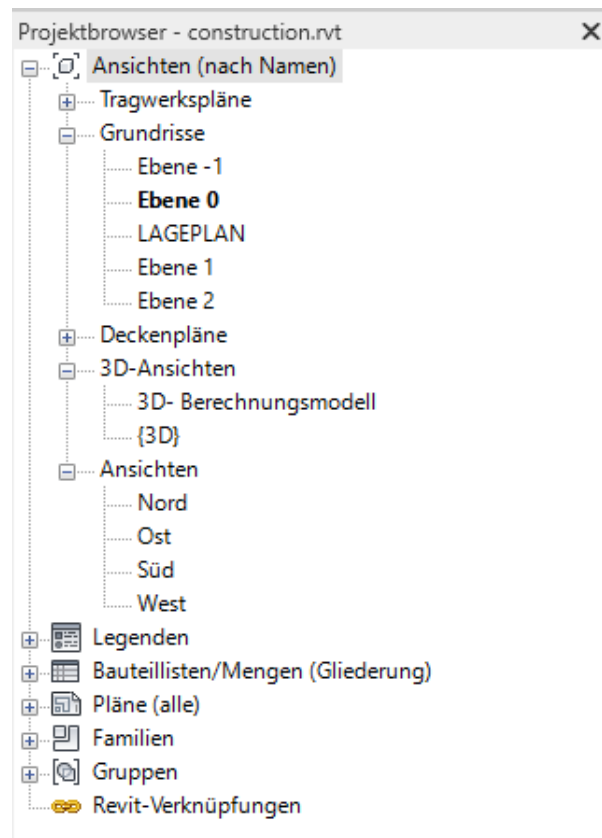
Projektbrowser - construction.rvt ×

Ansichten (nach Namen)
Tragwerkspläne
Grundrisse
Ebene -1
**Ebene 0**
LAGEPLAN
Ebene 1
Ebene 2
Deckenpläne
3D-Ansichten
3D- Berechnungsmodell
{3D}
Ansichten
Nord
Ost
Süd
West
Legenden
Bauteillisten/Mengen (Gliederung)
Pläne (alle)
Familien
Gruppen
Revit-Verknüpfungen